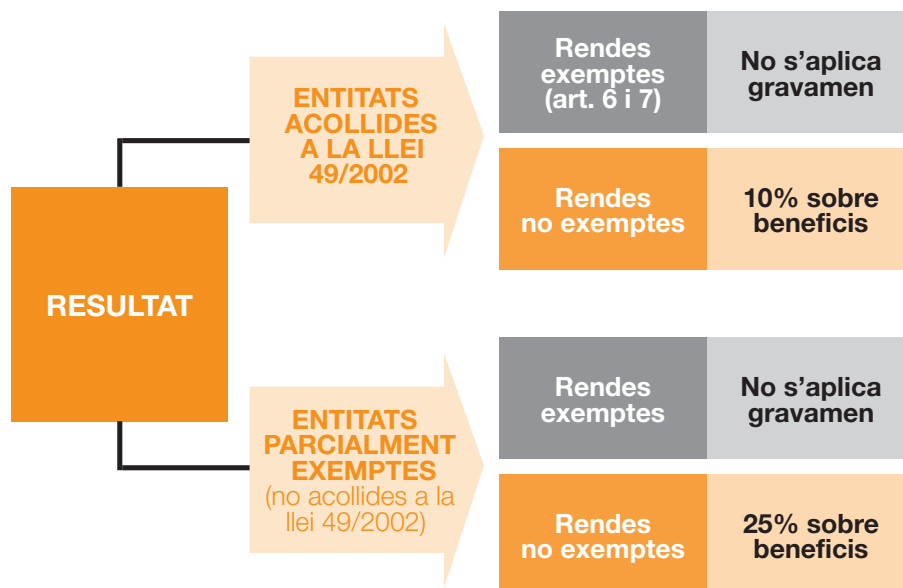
RESULTAT

ENTITATS ACOLLIDES A LA LLEI 49/2002

Rendes exemptes (art. 6 i 7)

No s'aplica gravamen

Rendes no exemptes

10% sobre beneficis

ENTITATS PARCIALMENT EXEMPTES (no acollides a la llei 49/2002)

Rendes exemptes

No s'aplica gravamen

Rendes no exemptes

25% sobre beneficis